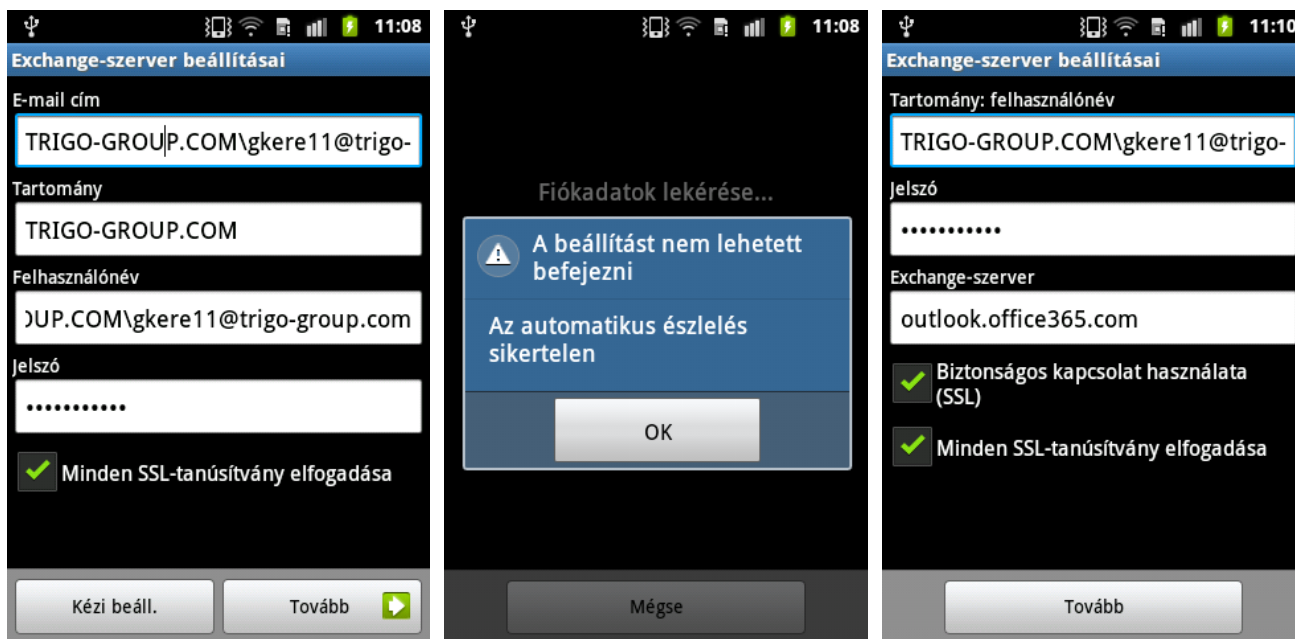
11:08
Exchange-szerver beállításai
E-mail cím
TRIGO-GROUP.COM\gkere11@trigo-
Tartomány
TRIGO-GROUP.COM
Felhasználónév
)UP.COM\gkere11@trigo-group.com
Jelszó
•••••••••••
Minden SSL-tanúsítvány elfogadása
Kézi beáll.
Tovább

11:08
Fiókadatok lekérése...
A beállítást nem lehetett befejezni
Az automatikus észlelés sikertelen
OK
Mégse

11:10
Exchange-szerver beállításai
Tartomány: felhasználónév
TRIGO-GROUP.COM\gkere11@trigo-
Jelszó
•••••••••••
Exchange-szerver
outlook.office365.com
Biztonságos kapcsolat használata (SSL)
Minden SSL-tanúsítvány elfogadása
Tovább